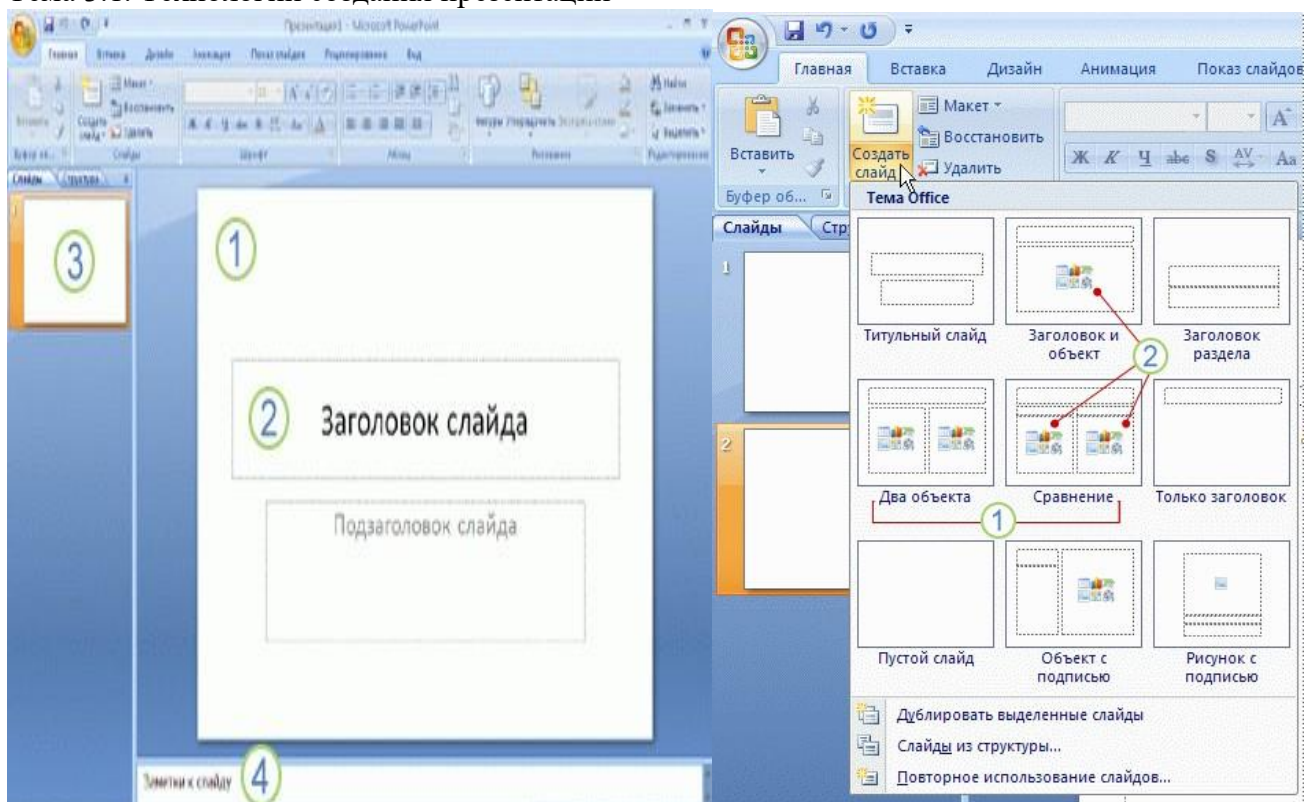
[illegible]

Презентация1 - Microsoft PowerPoint

Главная Вставка Дизайн Анимация Показ слайдов Рецензирование Вид

Вставить Создать слайд Макет Восстановить Удалить

Буфер об... Слайды Шрифт Абзац Рисование Редактирование

Слайды Структура

3

1

2 Заголовок слайда

Подзаголовок слайда

Заметки к слайду 4

Главная Вставка Дизайн Анимация Показ слайдов

Вставить

Создать слайд

Макет

Восстановить

Удалить

Буфер об...

Тема Office

Слайды Стр

1

2

Титульный слайд

Заголовок и объект

Заголовок раздела

2

Два объекта

Сравнение

Только заголовок

1

Пустой слайд

Объект с подписью

Рисунок с подписью

Дублировать выделенные слайды

Слайды из структуры...

Повторное использование слайдов...